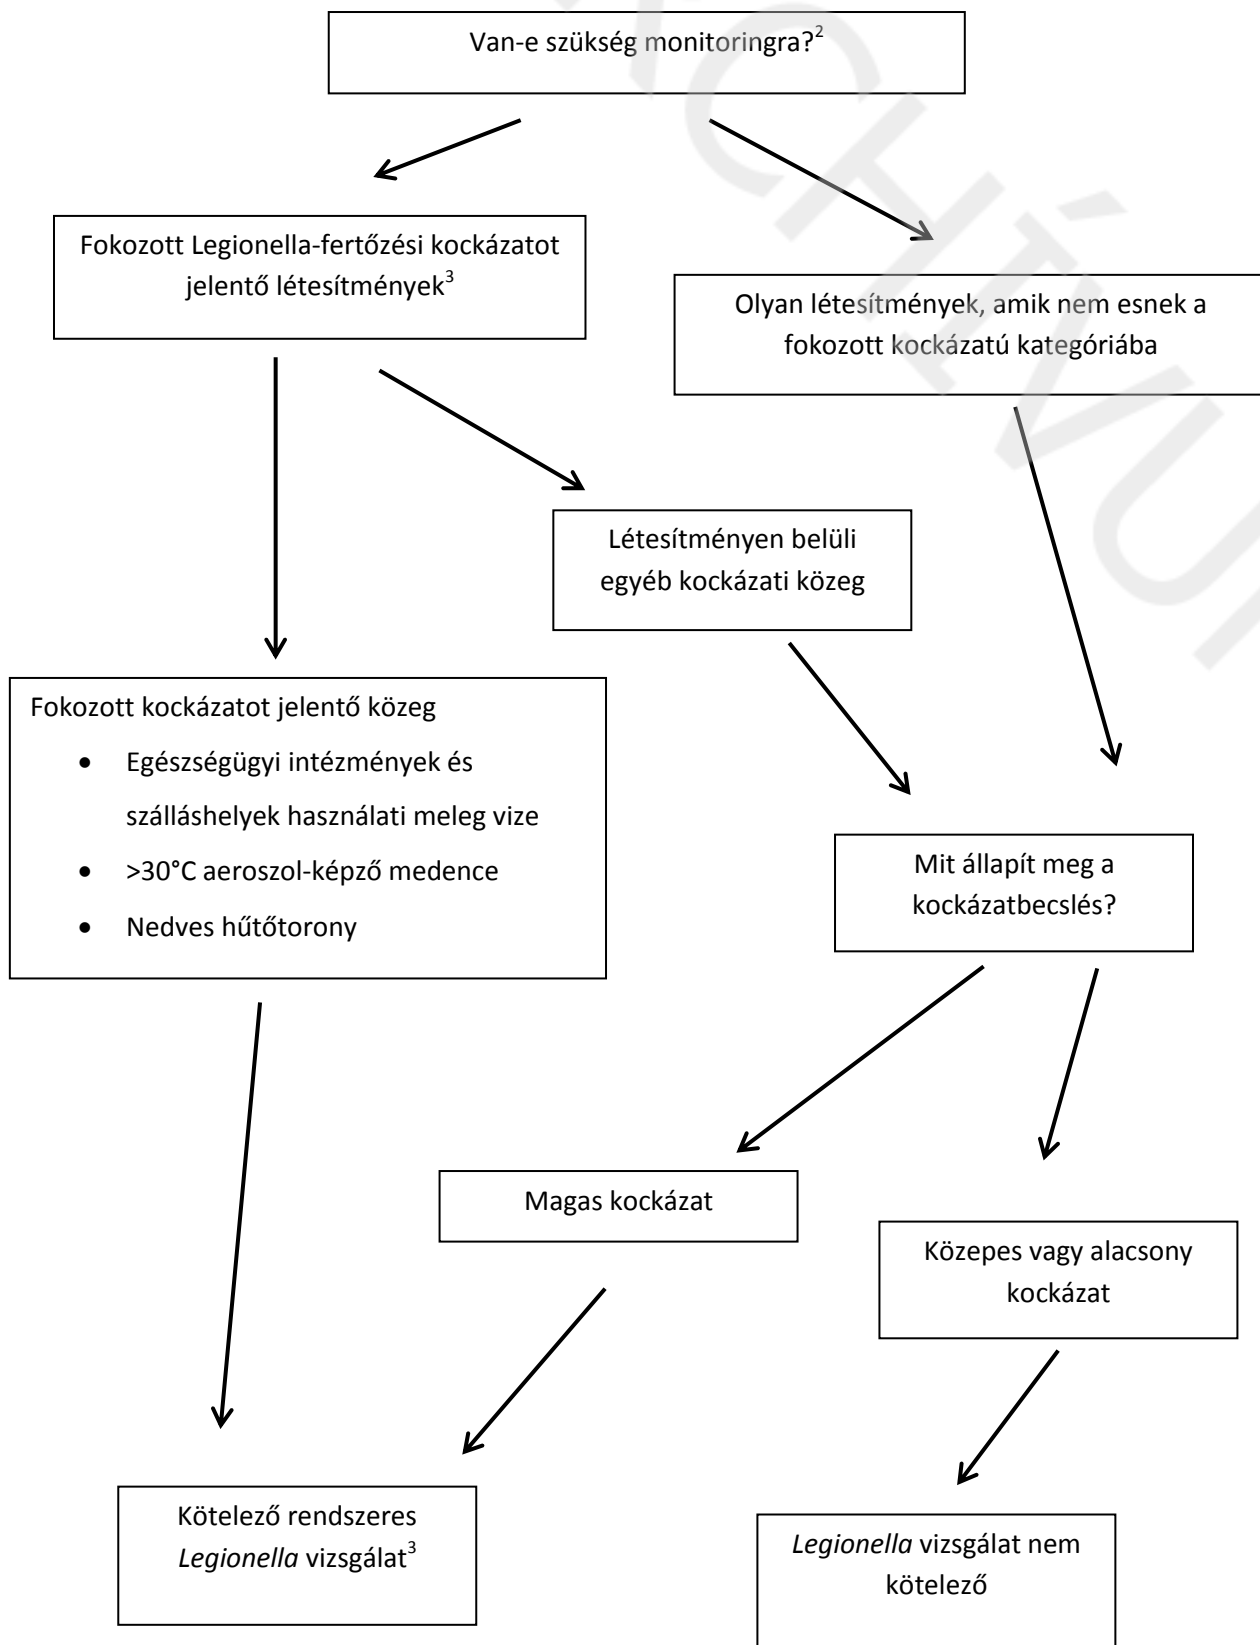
Van-e szükség monitoringra?$^2$

Fokozott Legionella-fertőzési kockázatot jelentő létesítmények$^3$

Olyan létesítmények, amik nem esnek a fokozott kockázatú kategóriába

Létesítményen belüli egyéb kockázati közeg

Fokozott kockázatot jelentő közeg

- Egészségügyi intézmények és szálláshelyek használati meleg vize
- >30°C aeroszol-képző medence
- Nedves hűtőtorony

Mit állapít meg a kockázatbecslés?

Magas kockázat

Közepes vagy alacsony kockázat

Kötelező rendszeres *Legionella* vizsgálat$^3$

*Legionella* vizsgálat nem kötelező